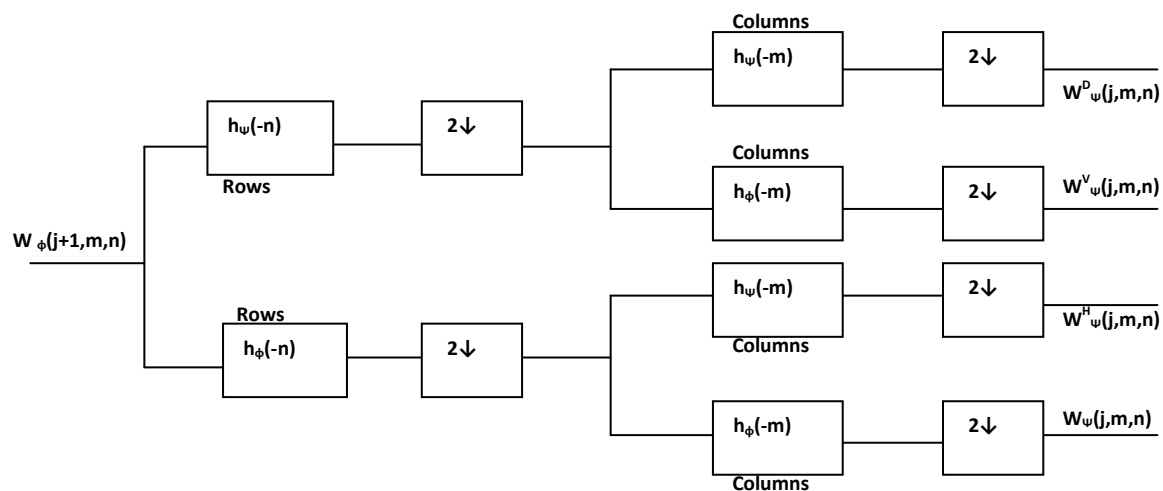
$W_{\phi}(j+1,m,n)$

$h_{\psi}(-n)$

Rows

$2\downarrow$

Columns

$h_{\psi}(-m)$

$2\downarrow$

$W^{D}_{\psi}(j,m,n)$

Columns

$h_{\phi}(-m)$

$2\downarrow$

$W^{V}_{\psi}(j,m,n)$

Rows

$h_{\phi}(-n)$

$2\downarrow$

$h_{\psi}(-m)$

Columns

$2\downarrow$

$W^{H}_{\psi}(j,m,n)$

$h_{\phi}(-m)$

Columns

$2\downarrow$

$W_{\psi}(j,m,n)$